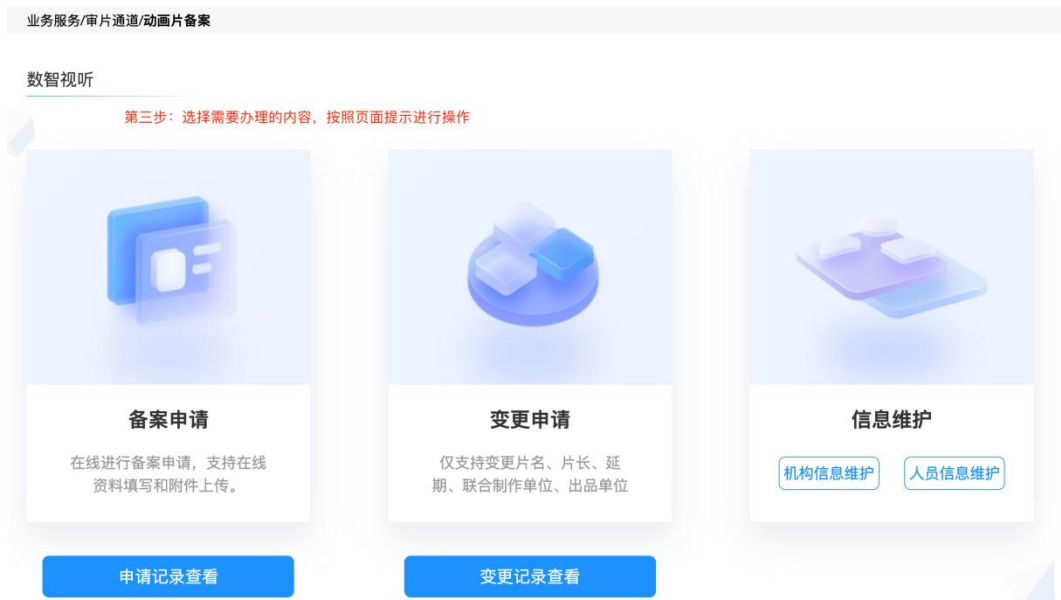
业务服务/审片通道/动画片备案

数智视听

第三步：选择需要办理的内容，按照页面提示进行操作

备案申请

在线进行备案申请，支持在线资料填写和附件上传。

变更申请

仅支持变更片名、片长、延期、联合制作单位、出品单位

信息维护

机构信息维护

人员信息维护

申请记录查看

变更记录查看